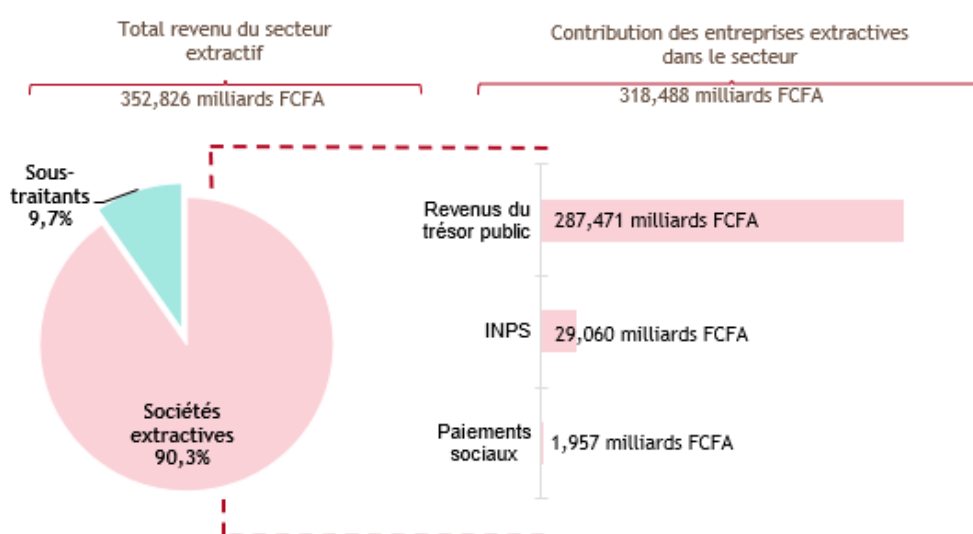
Total revenu du secteur extractif

352,826 milliards FCFA

Contribution des entreprises extractives dans le secteur

318,488 milliards FCFA

Sous-traitants
9,7%

Sociétés extractives
90,3%

Revenus du trésor public

287,471 milliards FCFA

INPS

29,060 milliards FCFA

Paiements sociaux

1,957 milliards FCFA